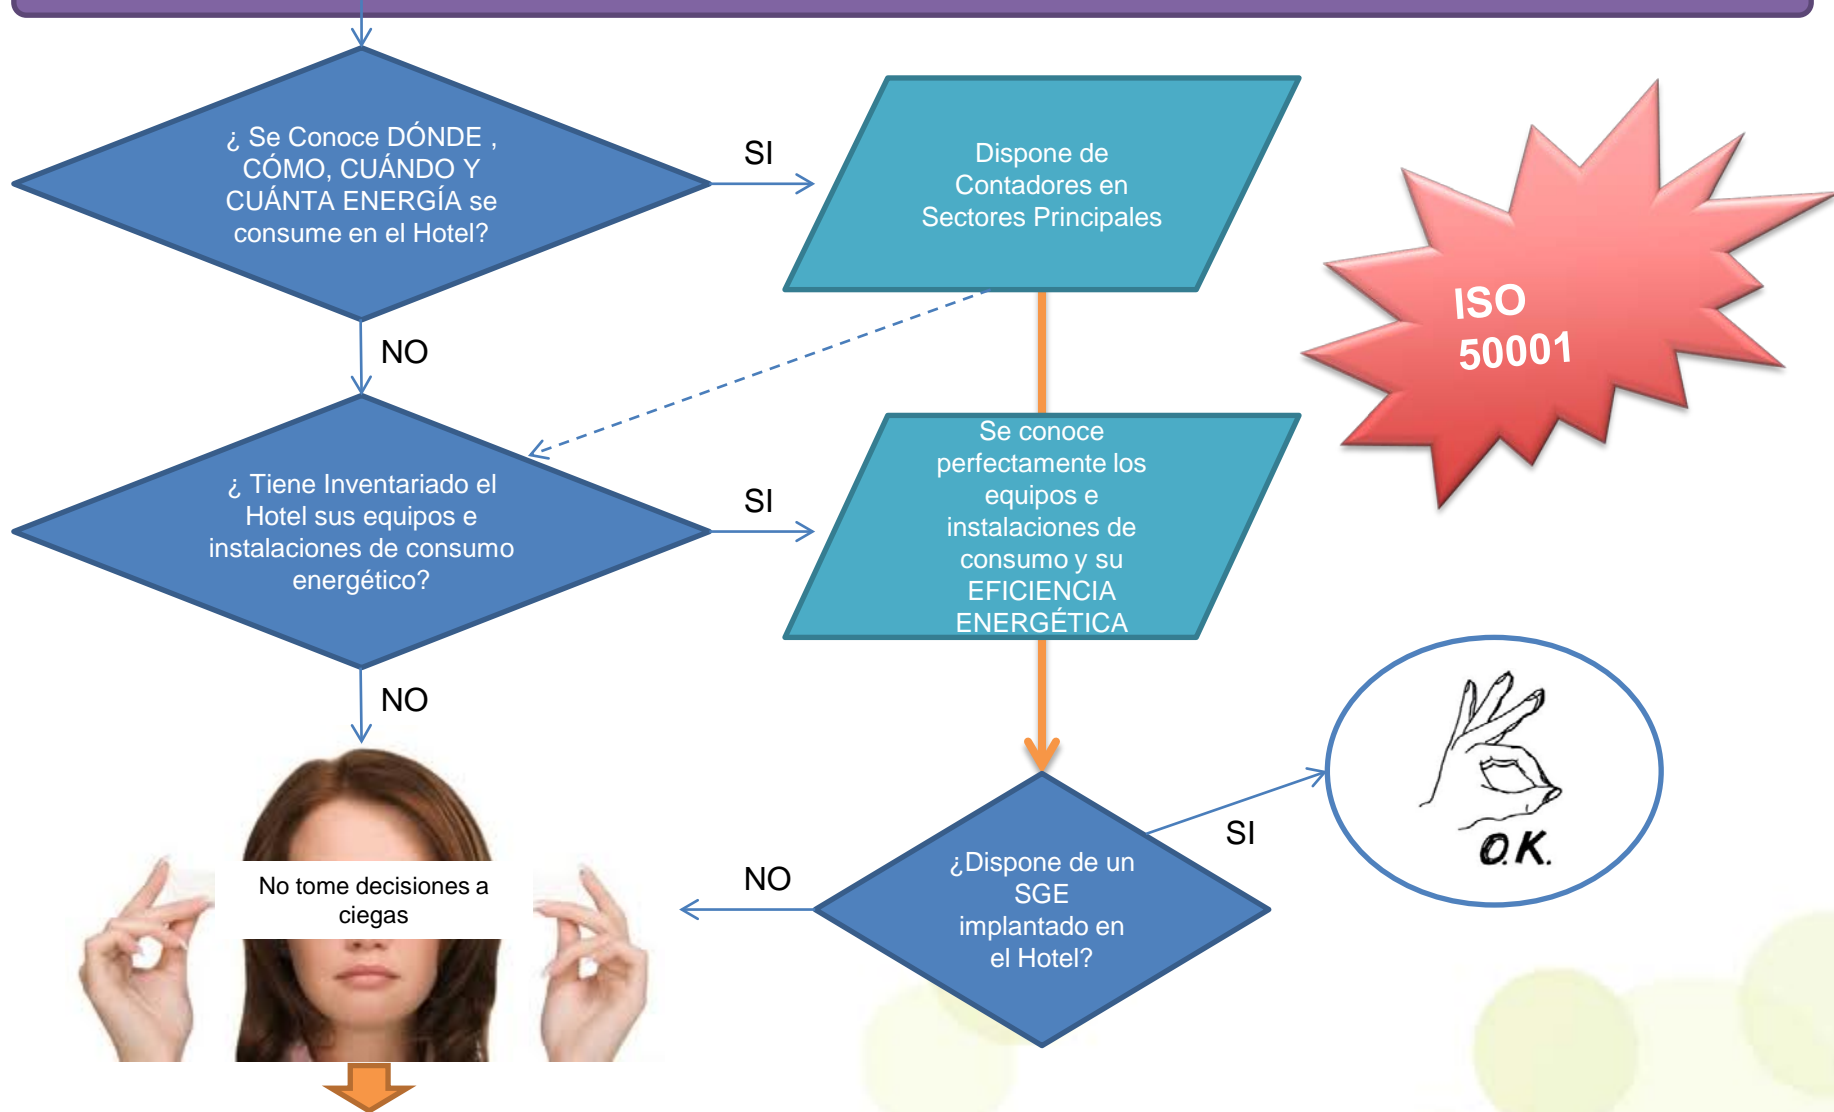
¿ Se Conoce DÓNDE , CÓMO, CUÁNDO Y CUÁNTA ENERGÍA se consume en el Hotel?

SI

Dispone de Contadores en Sectores Principales

ISO 50001

NO

¿ Tiene Inventariado el Hotel sus equipos e instalaciones de consumo energético?

SI

Se conoce perfectamente los equipos e instalaciones de consumo y su EFICIENCIA ENERGÉTICA

NO

No tome decisiones a ciegas

O.K.

SI

NO

¿Dispone de un SGE implantado en el Hotel?